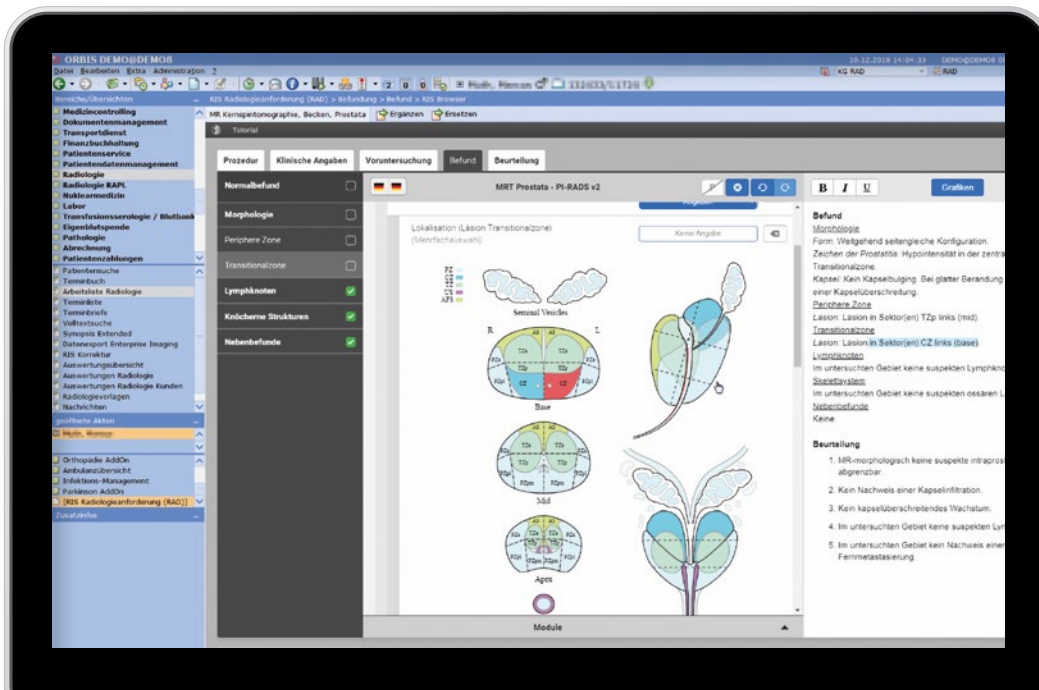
ORBIS DEMO@DEMO8
Datei Bearbeiten Extra Administration ?
10.12.2018 14:04:33 DEMO@DEMO8
KG RAD RAD

Bereiche/Übersichten
Medizincontrolling
Dokumentenmanagement
Transportdienst
Finanzbuchhaltung
Patientenservice
Patientendatenmanagement
Radiologie
Radiologie RAPL
Nuklearmedizin
Labor
Transfusionsserologie / Blutbank
Eigenblutspende
Pathologie
Abrechnung
Patientenzahlungen
Patientensuche
Terminbuch
Arbeitsliste Radiologie
Terminliste
Terminbriefe
Volltextsuche
Synopsis Extended
Datenexport Enterprise Imaging
RIS Korrektur
Auswertungsübersicht
Auswertungen Radiologie
Auswertungen Radiologie Kunden
Radiologievorlagen
Nachrichten
geöffnete Akten
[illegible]
Orthopädie AddOn
Ambulanzübersicht
Infektions-Management
Parkinson AddOn
[RIS Radiologieanforderung (RAD)]
Zusatzinfos

RIS Radiologieanforderung (RAD) > Befundung > Befund > RIS Browser
MR Kernspintomographie, Becken, Prostata Ergänzen Ersetzen
Tutorial

Prozedur Klinische Angaben Voruntersuchung Befund Beurteilung

Normalbefund
Morphologie
Periphere Zone
Transitionalzone
Lymphknoten
Knöcherne Strukturen
Nebenbefunde

MRT Prostata - PI-RADS v2
Lokalisation (Läsion Transitionalzone)
(Mehrfachauswahl)
Keine Angabe
PZ CZ TZ US AFS
Seminal Vesicles
R L
Base
Mid
Apex
Module

B I U Grafiken
Befund
Morphologie
Form: Weitgehend seitengleiche Konfiguration.
Zeichen der Prostatitis: Hypointensität in der zentra
Transitionalzone.
Kapsel: Kein Kapselbulging. Bei glatter Berandung einer Kapselüberschreitung.
Periphere Zone
Läsion: Läsion in Sektor(en) TZp links (mid).
Transitionalzone
Läsion: Läsion in Sektor(en) CZ links (base).
Lymphknoten
Im untersuchten Gebiet keine suspekten Lymphkno
Skelettsystem
Im untersuchten Gebiet keine suspekten ossären L
Nebenbefunde
Keine

Beurteilung
1. MR-morphologisch keine suspekte intrapros abgrenzbar.
2. Kein Nachweis einer Kapselinfiltration.
3. Kein kapselüberschreitendes Wachstum.
4. Im untersuchten Gebiet keine suspekten Ly
5. Im untersuchten Gebiet kein Nachweis einer Fernmetastasierung.